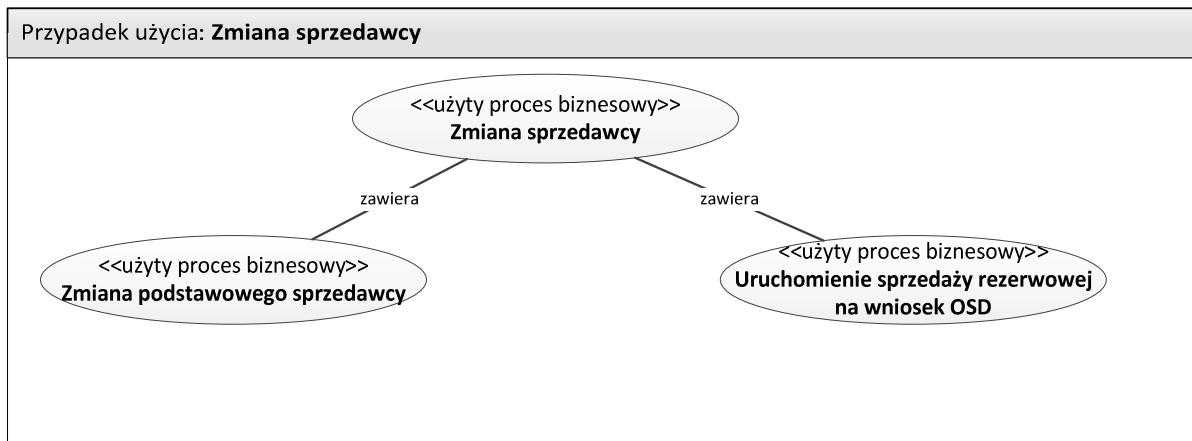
Przypadek użycia: **Zmiana sprzedawcy**

<<użyty proces biznesowy>>
**Zmiana sprzedawcy**

zawiera

zawiera

<<użyty proces biznesowy>>
**Zmiana podstawowego sprzedawcy**

<<użyty proces biznesowy>>
**Uruchomienie sprzedaży rezerwowej na wniosek OSD**